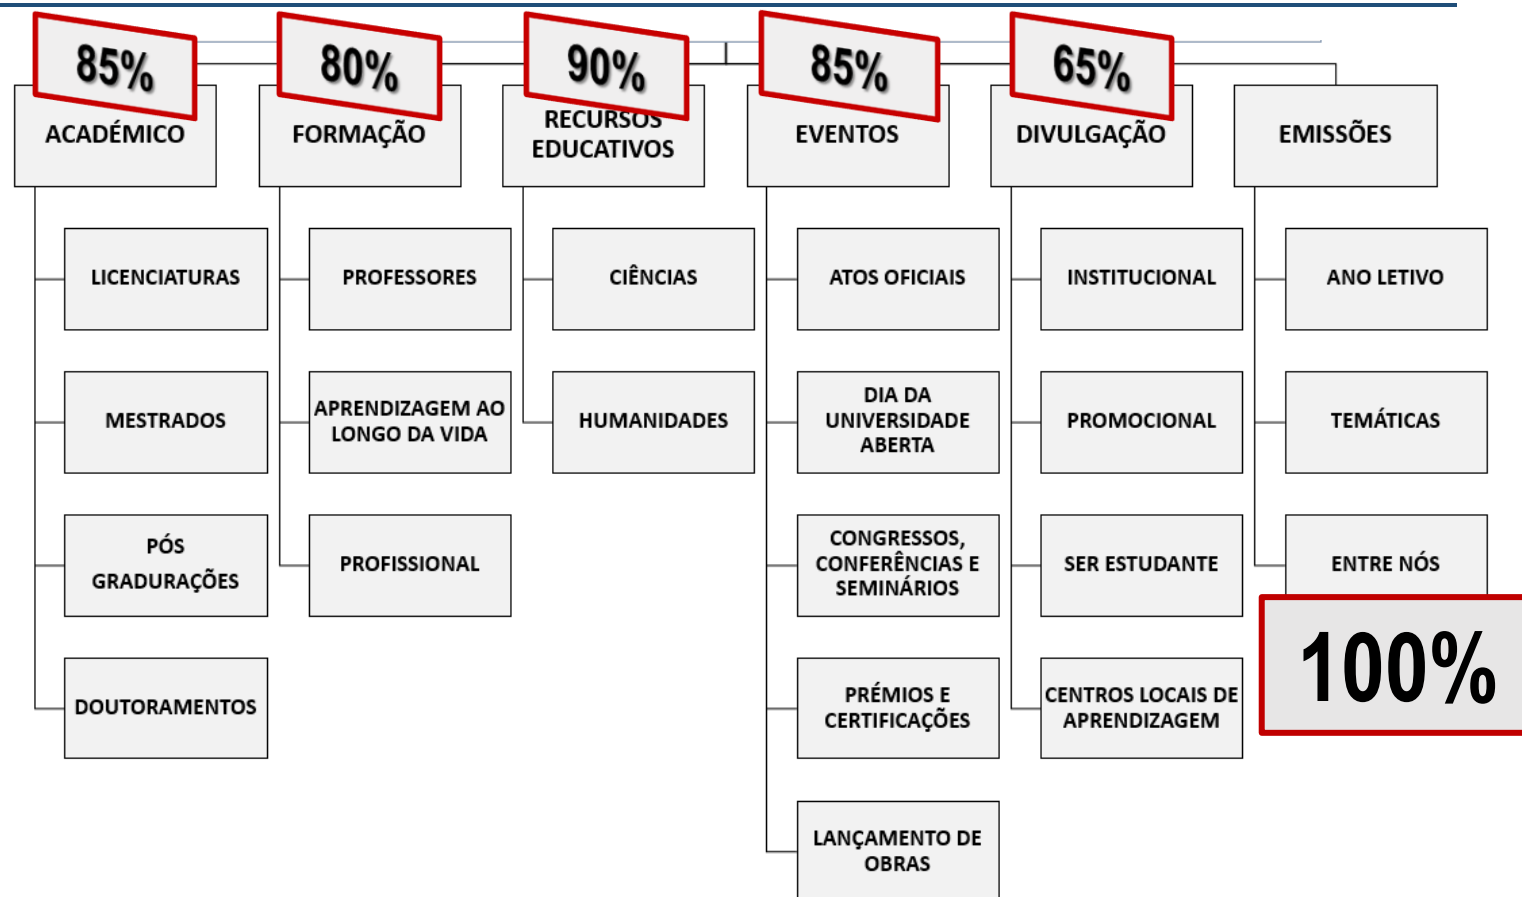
85%
ACADÉMICO

LICENCIATURAS

MESTRADOS

PÓS GRADURAÇÕES

DOUTORAMENTOS

80%
FORMAÇÃO

PROFESSORES

APRENDIZAGEM AO LONGO DA VIDA

PROFISSIONAL

90%
RECURSOS EDUCATIVOS

CIÊNCIAS

HUMANIDADES

85%
EVENTOS

ATOS OFICIAIS

DIA DA UNIVERSIDADE ABERTA

CONGRESSOS, CONFERÊNCIAS E SEMINÁRIOS

PRÉMIOS E CERTIFICAÇÕES

LANÇAMENTO DE OBRAS

65%
DIVULGAÇÃO

INSTITUCIONAL

PROMOCIONAL

SER ESTUDANTE

CENTROS LOCAIS DE APRENDIZAGEM

EMISSÕES

ANO LETIVO

TEMÁTICAS

ENTRE NÓS

100%